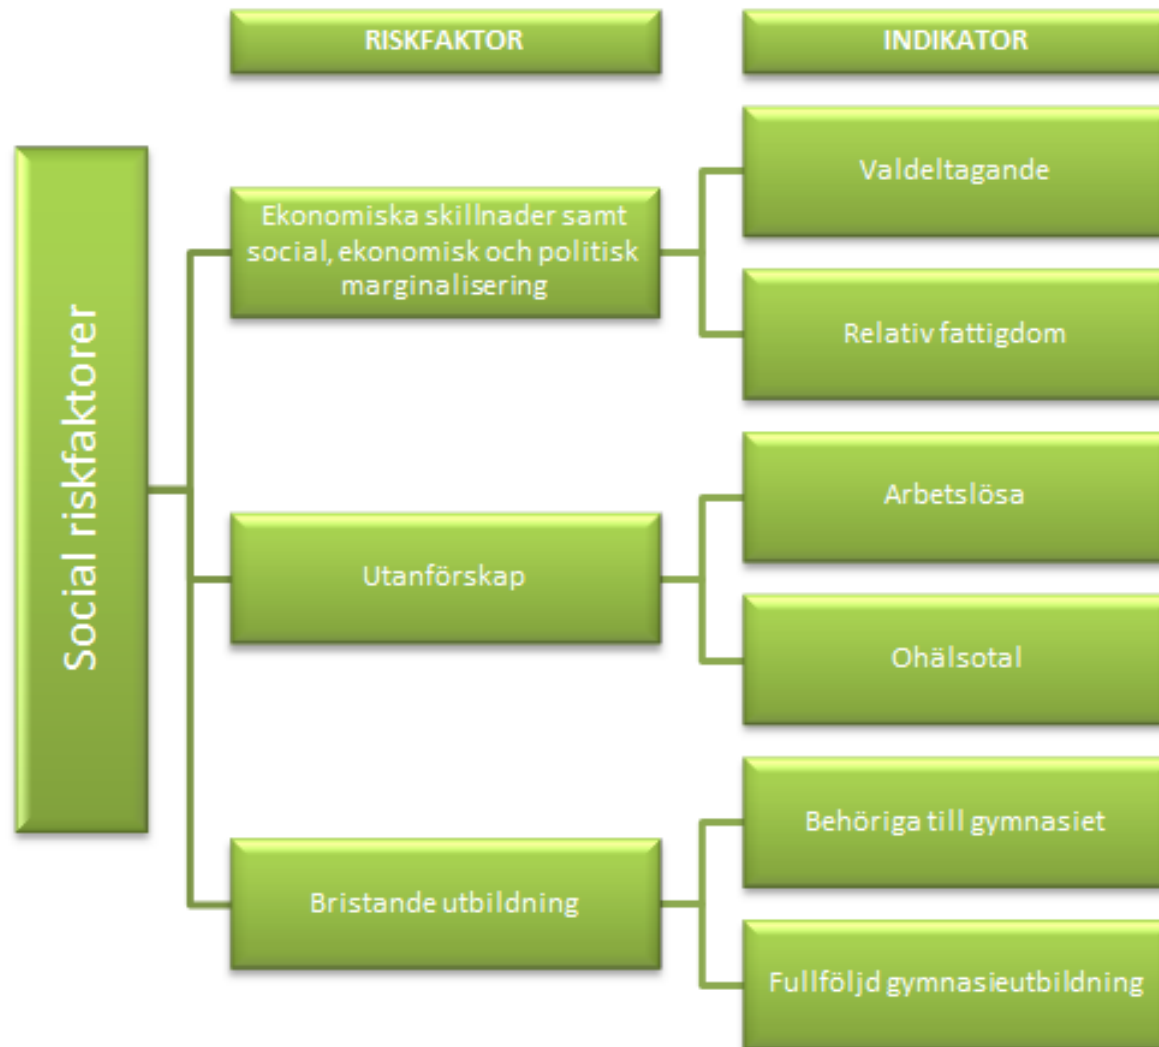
RISKFAKTOR

INDIKATOR

Social riskfaktorer

Ekonomiska skillnader samt social, ekonomisk och politisk marginalisering

Valdeltagande

Relativ fattigdom

Utanförskap

Arbetslösa

Ohälsotal

Bristande utbildning

Behöriga till gymnasiet

Fullföljd gymnasieutbildning